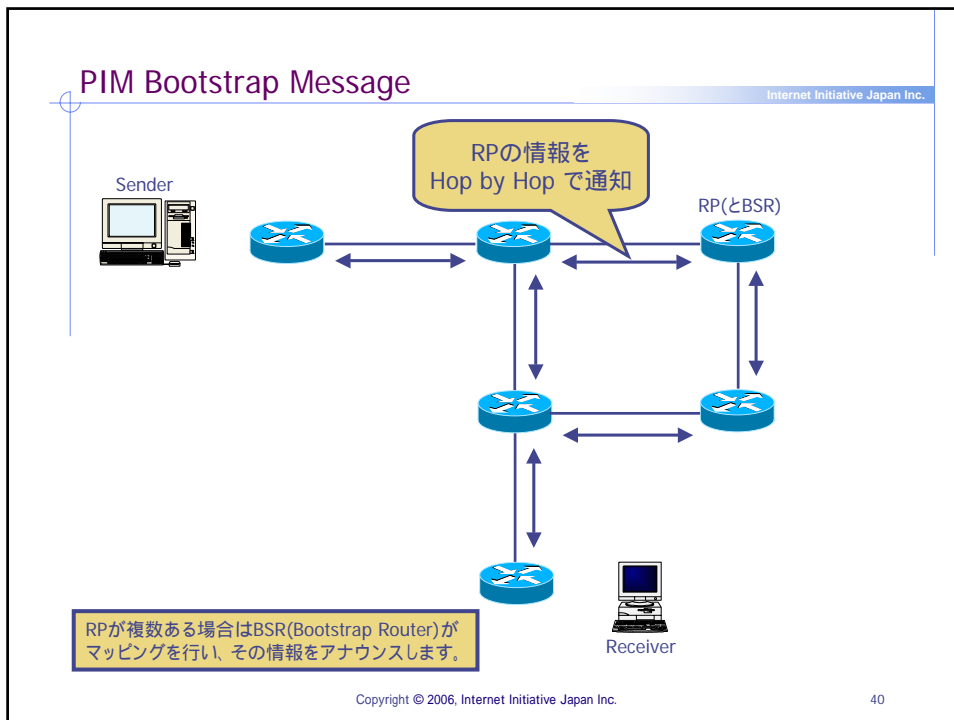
PIM Bootstrap Message

Internet Initiative Japan Inc.

RPの情報を
Hop by Hop で通知

Sender

RP(とBSR)

RPが複数ある場合はBSR(Bootstrap Router)がマッピングを行い、その情報をアナウンスします。

Receiver

Copyright © 2006, Internet Initiative Japan Inc.

40